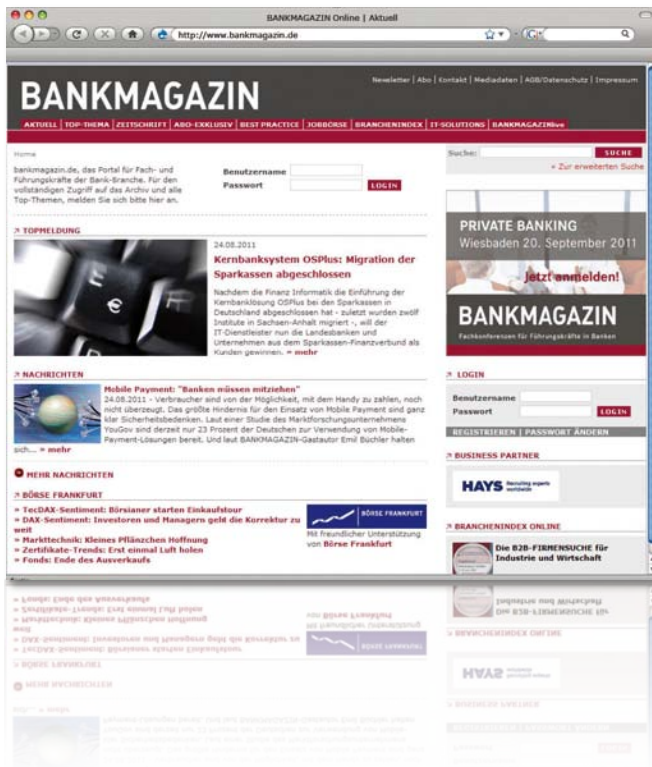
BANKMAGAZIN Online | Aktuell

http://www.bankmagazin.de

Newsletter | Abo | Kontakt | Mediadaten | AGB/Datenschutz | Impressum

BANKMAGAZIN

AKTUELL | TOP-THEMA | ZEITSCHRIFT | ABO-EXKLUSIV | BEST PRACTICE | JOBBÖRSE | BRANCHENINDEX | IT-SOLUTIONS | BANKMAGAZINlive

Home

bankmagazin.de, das Portal für Fach- und Führungskräfte der Bank-Branche. Für den vollständigen Zugriff auf das Archiv und alle Top-Themen, melden Sie sich bitte hier an.

Benutzername
Passwort
LOGIN

Suche: SUCHE
» Zur erweiterten Suche

TOPMELDUNG

24.08.2011

Kernbanksystem OSPlus: Migration der Sparkassen abgeschlossen

Nachdem die Finanz Informatik die Einführung der Kernbanklösung OSPlus bei den Sparkassen in Deutschland abgeschlossen hat - zuletzt wurden zwölf Institute in Sachsen-Anhalt migriert -, will der IT-Dienstleister nun die Landesbanken und Unternehmen aus dem Sparkassen-Finanzverbund als Kunden gewinnen. » mehr

PRIVATE BANKING
Wiesbaden 20. September 2011
Jetzt anmelden!
BANKMAGAZIN
Fachkonferenzen für Führungskräfte in Banken

NACHRICHTEN

Mobile Payment: "Banken müssen mitziehen"
24.08.2011 - Verbraucher sind von der Möglichkeit, mit dem Handy zu zahlen, noch nicht überzeugt. Das größte Hindernis für den Einsatz von Mobile Payment sind ganz klar Sicherheitsbedenken. Laut einer Studie des Marktforschungsunternehmens YouGov sind derzeit nur 23 Prozent der Deutschen zur Verwendung von Mobile-Payment-Lösungen bereit. Und laut BANKMAGAZIN-Gastautor Emil Büchler halten sich... » mehr

LOGIN
Benutzername
Passwort
LOGIN
REGISTRIEREN | PASSWORT ÄNDERN

MEHR NACHRICHTEN

BUSINESS PARTNER
HAYS Recruiting experts worldwide

BÖRSE FRANKFURT

» TecDAX-Sentiment: Börsianer starten Einkaufstour
» DAX-Sentiment: Investoren und Managern geht die Korrektur zu weit
» Markttechnik: Kleines Pflänzchen Hoffnung
» Zertifikate-Trends: Erst einmal Luft holen
» Fonds: Ende des Ausverkaufs

BÖRSE FRANKFURT
Mit freundlicher Unterstützung von Börse Frankfurt

BRANCHENINDEX ONLINE
Die B2B-FIRMENSUCHE für Industrie und Wirtschaft